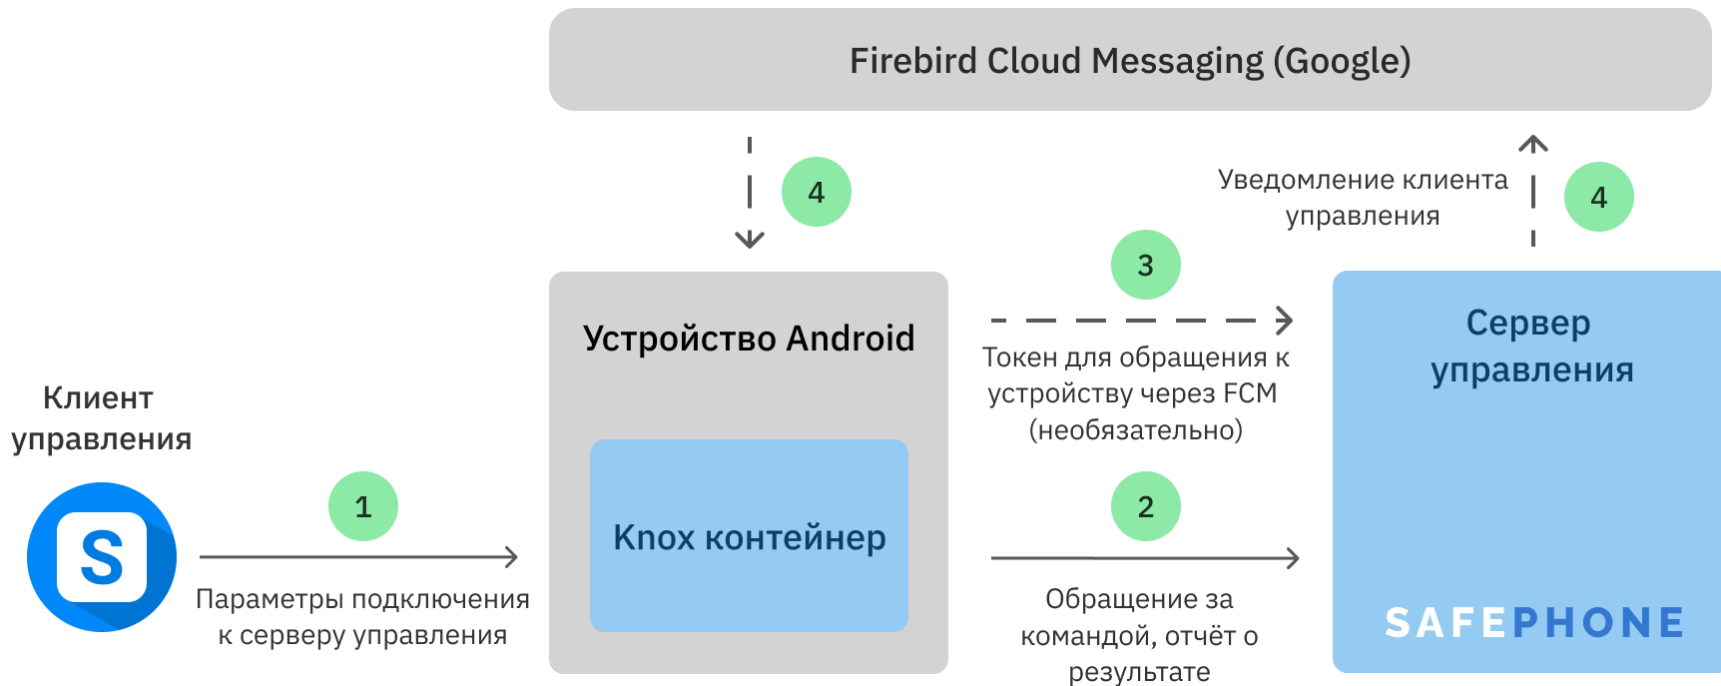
Firebird Cloud Messaging (Google)

4

Уведомление клиента управления

4

3

Устройство Android

Токен для обращения к устройству через FCM (необязательно)

Сервер управления

Клиент управления

S

1

Knox контейнер

2

Параметры подключения к серверу управления

Обращение за командой, отчёт о результате

SAFEPHONE